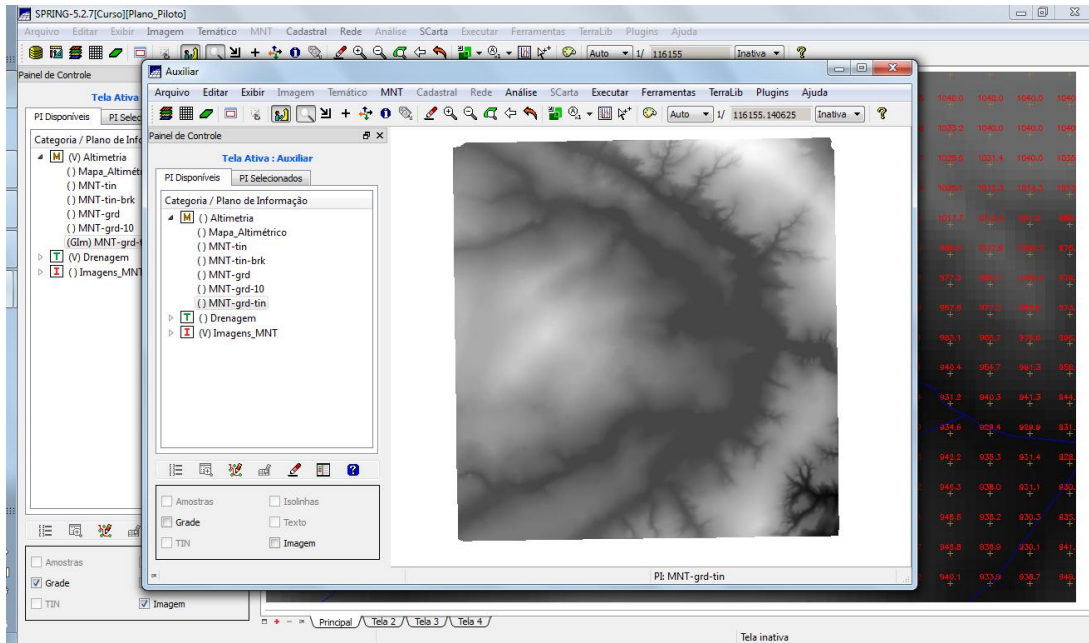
SPRING-5.2.7[Curso][Plano_Piloto]

Arquivo Editar Exibir Imagem Temático MNT Cadastral Rede Análise SCarta Executar Ferramentas TerraLib Plugins Ajuda

Auto 1/ 116155 Inativa

Painel de Controle

Tela Ativa

PI Disponíveis PI Selec

Categoria / Plano de Info

(V) Altimetria
() Mapa_Altimétr
() MNT-tin
() MNT-tin-brk
() MNT-grd
() MNT-grd-10
(GIm) MNT-grd-
(V) Drenagem
() Imagens_MNT

Amostras
Grade
TIN
Imagem

Auxiliar

Arquivo Editar Exibir Imagem Temático MNT Cadastral Rede Análise SCarta Executar Ferramentas TerraLib Plugins Ajuda

Auto 1/ 116155.140625 Inativa

Painel de Controle

Tela Ativa : Auxiliar

PI Disponíveis PI Selecionados

Categoria / Plano de Informação

() Altimetria
() Mapa_Altimétrico
() MNT-tin
() MNT-tin-brk
() MNT-grd
() MNT-grd-10
() MNT-grd-tin
() Drenagem
(V) Imagens_MNT

Amostras Isolinhas
Grade Texto
TIN Imagem

PI: MNT-grd-tin

1040.0 1040.0 1040.0 1040
1033.2 1040.0 1040.0 1040
1026.0 1031.4 1040.0 1039
977.3
967.9 977.2
959.1 950.7 979.6
950.4 954.7 961.3
931.2 940.3 941.3
934.6 929.4 929.9
942.2 938.3 931.4
946.3 938.0 931.1
948.6 939.2 930.3
948.8 938.9 930.1
949.1 933.9 938.7

Principal Tela 2 Tela 3 Tela 4

Tela inativa